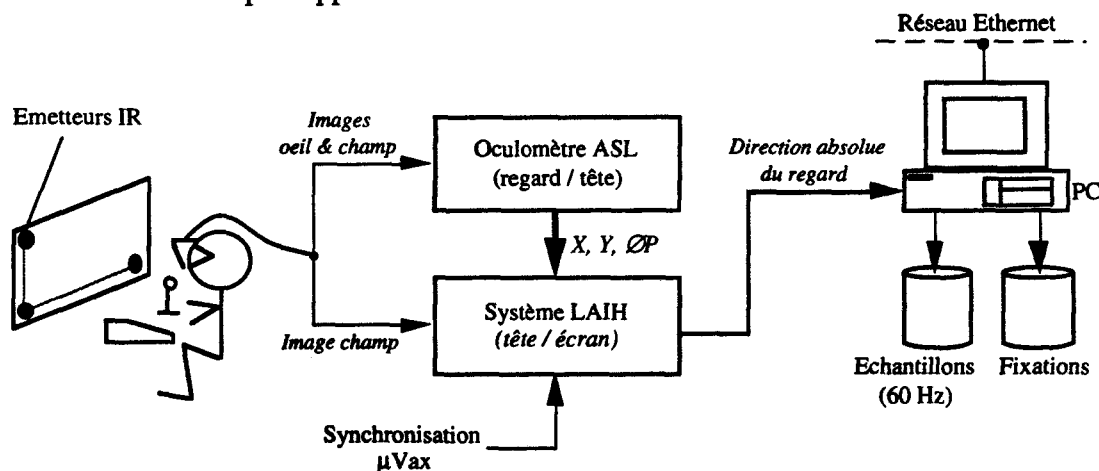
Réseau Ethernet

Emetteurs IR

Images oeil & champ

Oculomètre ASL (regard / tête)

Direction absolue du regard

PC

$X, Y, \varnothing P$

Système LAIH (tête / écran)

Image champ

Echantillons (60 Hz)

Fixations

Synchronisation µVax